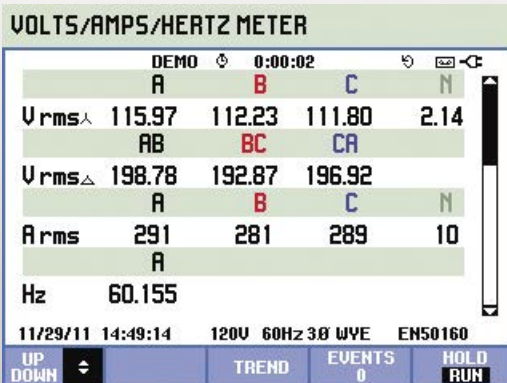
VOLTS/AMPS/HERTZ METER

DEMO 0:00:02

| | A | B | C | N |
|---|---|---|---|---|
| Vrms⅄ | 115.97 | 112.23 | 111.80 | 2.14 |
| | AB | BC | CA | |
| Vrms△ | 198.78 | 192.87 | 196.92 | |
| | A | B | C | N |
| Arms | 291 | 281 | 289 | 10 |
| | A | | | |
| Hz | 60.155 | | | |

11/29/11 14:49:14 120V 60Hz 3Ø WYE EN50160

UP DOWN ⇕ TREND EVENTS 0 HOLD RUN